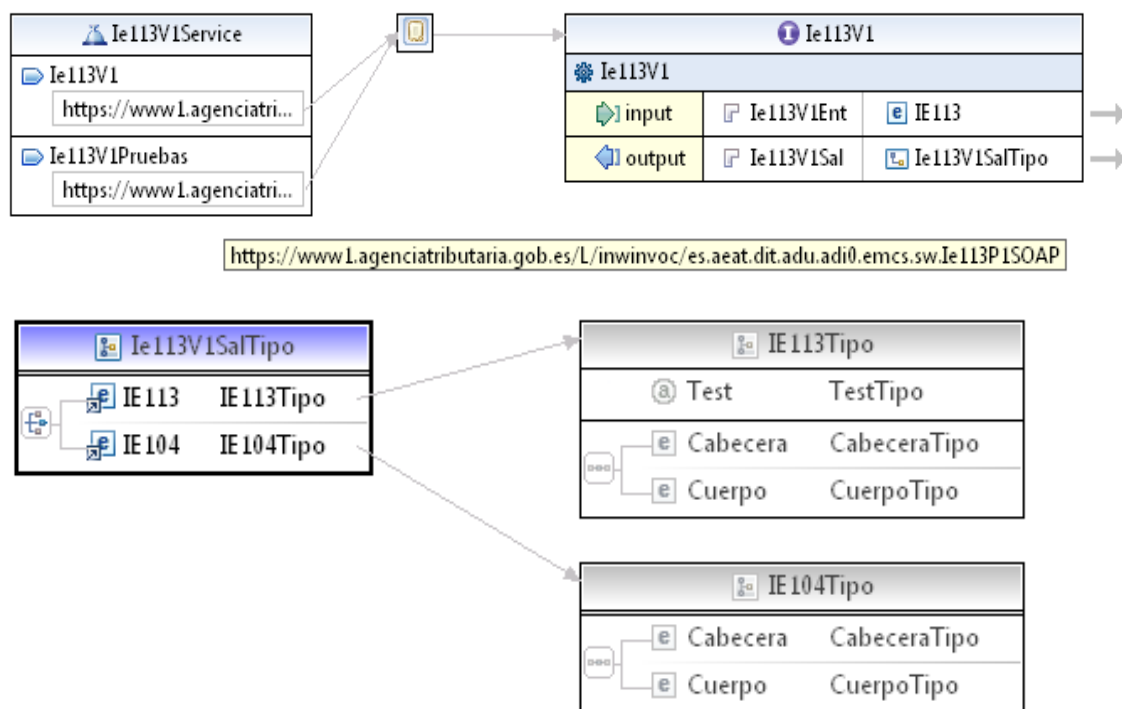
Ie113V1Service

Ie113V1

https://www1.agenciatri...

Ie113V1Pruebas

https://www1.agenciatri...

Ie113V1

Ie113V1

| | | |
|---|---|---|
| input | Ie113V1Ent | IE113 |
| output | Ie113V1Sal | Ie113V1SalTipo |

https://www1.agenciatributaria.gob.es/L/inwinvoc/es.aeat.dit.adu.adi0.emcs.sw.Ie113P1SOAP

Ie113V1SalTipo

IE113 IE113Tipo

IE104 IE104Tipo

IE113Tipo

Test TestTipo

Cabecera CabeceraTipo

Cuerpo CuerpoTipo

IE104Tipo

Cabecera CabeceraTipo

Cuerpo CuerpoTipo